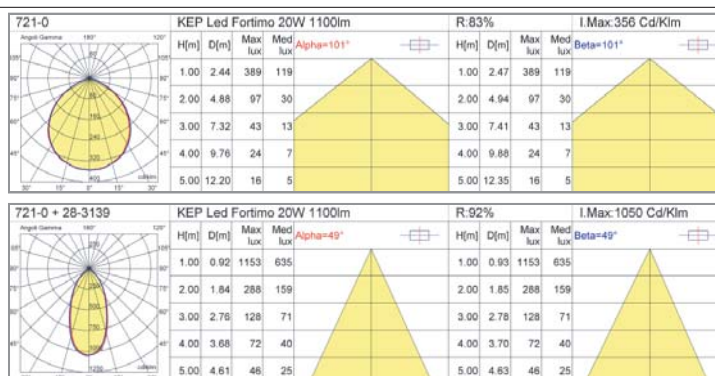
721-0

KEP Led Fortimo 20W 1100lm

R:83%

I.Max:356 Cd/Klm

Angoli Gamma 180° 120° 105° 90° 75° 60° 45° 30° 15° 0° 15° 30° 80 160 240 320 400 cd/klm

| H[m] | D[m] | Max lux | Med lux |
|---|---|---|---|
| 1.00 | 2.44 | 389 | 119 |
| 2.00 | 4.88 | 97 | 30 |
| 3.00 | 7.32 | 43 | 13 |
| 4.00 | 9.76 | 24 | 7 |
| 5.00 | 12.20 | 16 | 5 |

Alpha=101°

| H[m] | D[m] | Max lux | Med lux |
|---|---|---|---|
| 1.00 | 2.47 | 389 | 119 |
| 2.00 | 4.94 | 97 | 30 |
| 3.00 | 7.41 | 43 | 13 |
| 4.00 | 9.88 | 24 | 7 |
| 5.00 | 12.35 | 16 | 5 |

Beta=101°

721-0 + 28-3139

KEP Led Fortimo 20W 1100lm

R:92%

I.Max:1050 Cd/Klm

Angoli Gamma 180° 120° 105° 90° 75° 60° 45° 250 500 750 1000 1250 cd/klm

| H[m] | D[m] | Max lux | Med lux |
|---|---|---|---|
| 1.00 | 0.92 | 1153 | 635 |
| 2.00 | 1.84 | 288 | 159 |
| 3.00 | 2.76 | 128 | 71 |
| 4.00 | 3.68 | 72 | 40 |
| 5.00 | 4.61 | 46 | 25 |

Alpha=49°

| H[m] | D[m] | Max lux | Med lux |
|---|---|---|---|
| 1.00 | 0.93 | 1153 | 635 |
| 2.00 | 1.85 | 288 | 159 |
| 3.00 | 2.78 | 128 | 71 |
| 4.00 | 3.70 | 72 | 40 |
| 5.00 | 4.63 | 46 | 25 |

Beta=49°